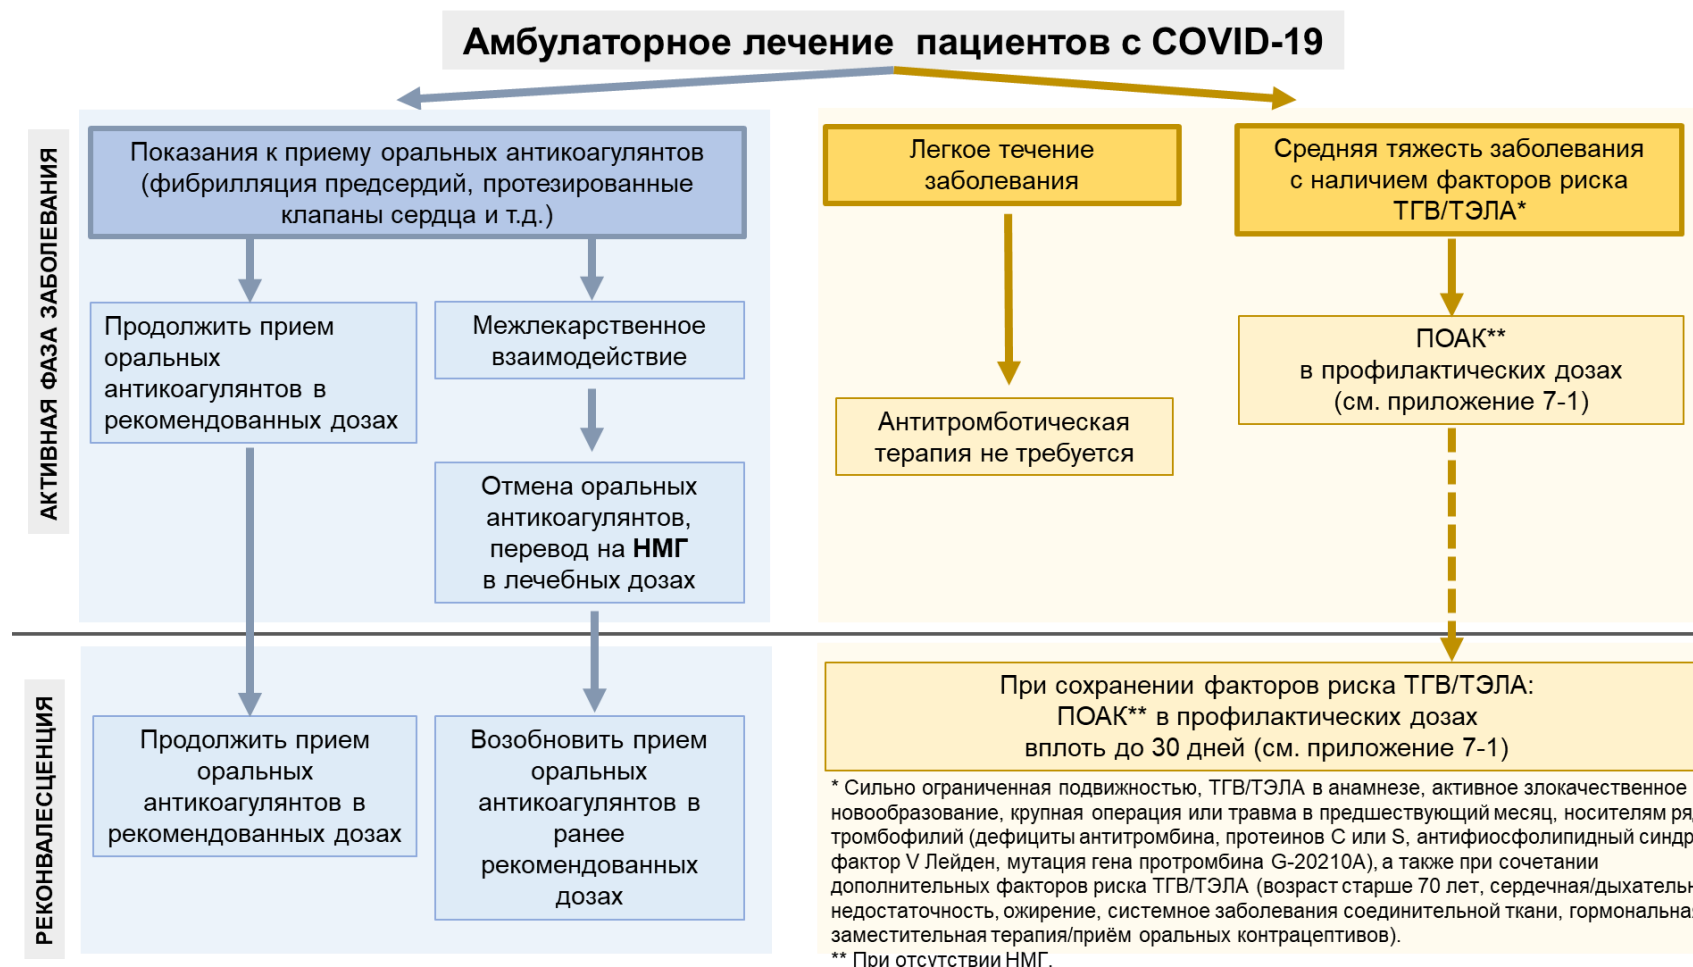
Амбулаторное лечение пациентов с COVID-19

АКТИВНАЯ ФАЗА ЗАБОЛЕВАНИЯ

Показания к приему оральных антикоагулянтов (фибрилляция предсердий, протезированные клапаны сердца и т.д.)

Продолжить прием оральных антикоагулянтов в рекомендованных дозах

Межлекарственное взаимодействие

Отмена оральных антикоагулянтов, перевод на **НМГ** в лечебных дозах

Легкое течение заболевания

Антитромботическая терапия не требуется

Средняя тяжесть заболевания с наличием факторов риска ТГВ/ТЭЛА*

ПОАК** в профилактических дозах (см. приложение 7-1)

РЕКОНВАЛЕСЦЕНЦИЯ

Продолжить прием оральных антикоагулянтов в рекомендованных дозах

Возобновить прием оральных антикоагулянтов в ранее рекомендованных дозах

При сохранении факторов риска ТГВ/ТЭЛА: ПОАК** в профилактических дозах вплоть до 30 дней (см. приложение 7-1)

* Сильно ограниченная подвижностью, ТГВ/ТЭЛА в анамнезе, активное злокачественное новообразование, крупная операция или травма в предшествующий месяц, носителям ря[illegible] тромбофилий (дефициты антитромбина, протеинов С или S, антифиосфолипидный синдр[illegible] фактор V Лейден, мутация гена протромбина G-20210A), а также при сочетании дополнительных факторов риска ТГВ/ТЭЛА (возраст старше 70 лет, сердечная/дыхатель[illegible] недостаточность, ожирение, системное заболевания соединительной ткани, гормональна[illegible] заместительная терапия/приём оральных контрацептивов).
** При отсутствии НМГ.